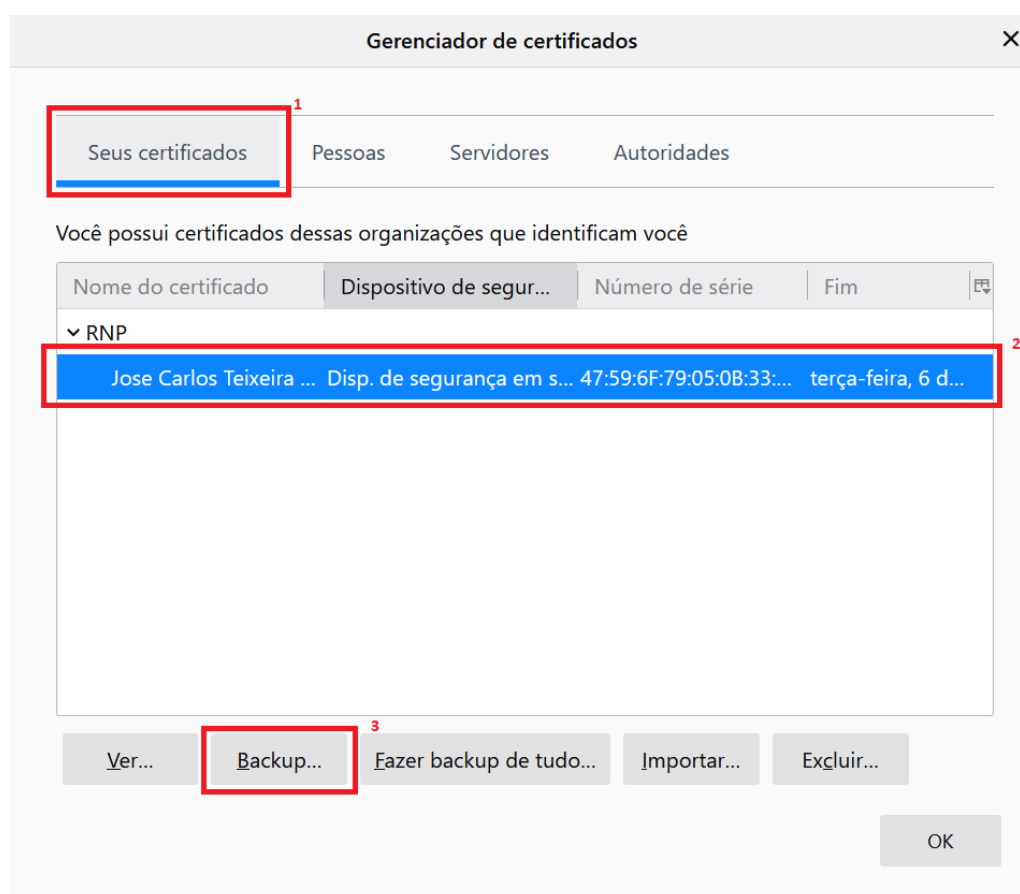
Gerenciador de certificados

×

1

Seus certificados | Pessoas | Servidores | Autoridades

Você possui certificados dessas organizações que identificam você

| Nome do certificado | Dispositivo de segur... | Número de série | Fim |
|---|---|---|---|
| RNP | | | |
| Jose Carlos Teixeira ... | Disp. de segurança em s... | 47:59:6F:79:05:0B:33:... | terça-feira, 6 d... |

2

3

Ver... | Backup... | Fazer backup de tudo... | Importar... | Excluir...

OK